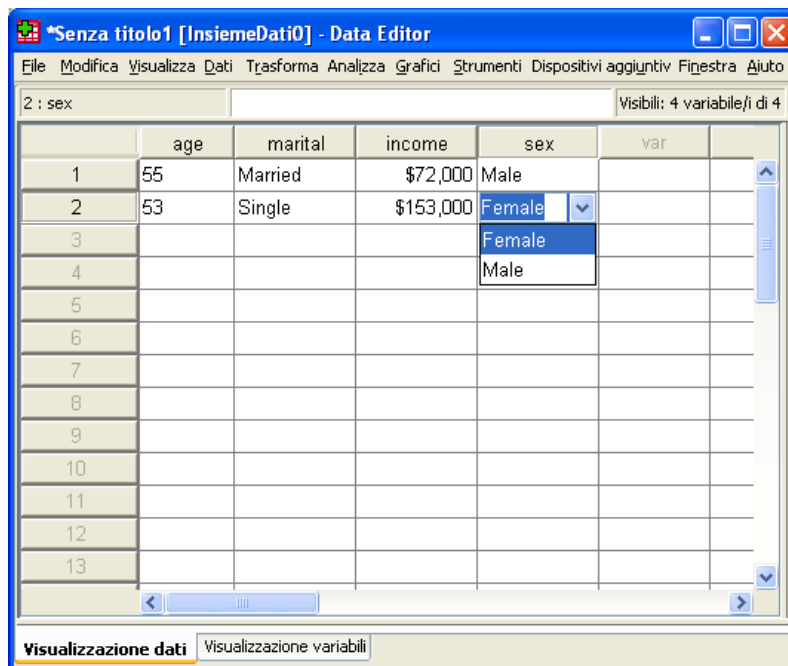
*Senza titolo1 [InsiemeDati0] - Data Editor

File Modifica Visualizza Dati Trasforma Analizza Grafici Strumenti Dispositivi aggiuntiv Finestra Aiuto

2 : sex

Visibili: 4 variabile/i di 4

| | age | marital | income | sex | var |
|---|---|---|---|---|---|
| 1 | 55 | Married | \$72,000 | Male | |
| 2 | 53 | Single | \$153,000 | Female | |
| 3 | | | | Female | |
| 4 | | | | Male | |
| 5 | | | | | |
| 6 | | | | | |
| 7 | | | | | |
| 8 | | | | | |
| 9 | | | | | |
| 10 | | | | | |
| 11 | | | | | |
| 12 | | | | | |
| 13 | | | | | |

Visualizzazione dati | Visualizzazione variabili